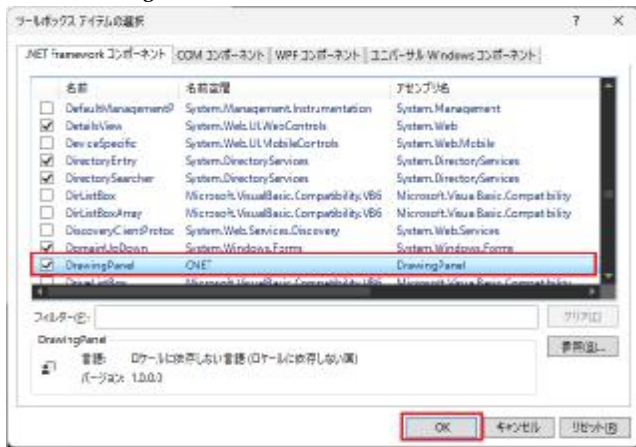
ツールボックス アイテムの選択

? ×

.NET Framework コンポーネント | COM コンポーネント | WPF コンポーネント | ユニバーサル Windows コンポーネント

| | 名前 | 名前空間 | アセンブリ名 |
|---|---|---|---|
| ☐ | DefaultManagementP | System.Management.Instrumentation | System.Management |
| ☑ | DetailsView | System.Web.UI.WebControls | System.Web |
| ☐ | DeviceSpecific | System.Web.UI.MobileControls | System.Web.Mobile |
| ☑ | DirectoryEntry | System.DirectoryServices | System.DirectoryServices |
| ☑ | DirectorySearcher | System.DirectoryServices | System.DirectoryServices |
| ☐ | DirListBox | Microsoft.VisualBasic.Compatibility.VB6 | Microsoft.VisualBasic.Compatibility |
| ☐ | DirListBoxArray | Microsoft.VisualBasic.Compatibility.VB6 | Microsoft.VisualBasic.Compatibility |
| ☐ | DiscoveryClientProtoc | System.Web.Services.Discovery | System.Web.Services |
| ☑ | DomainUpDown | System.Windows.Forms | System.Windows.Forms |
| ☑ | DrawingPanel | ONET | DrawingPanel |
| ☐ | DriveListBox | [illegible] | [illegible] |

フィルター(F):

クリア(C)

DrawingPanel

言語: ロケールに依存しない言語 (ロケールに依存しない言語)
バージョン: 1.0.0.0

参照(B)...

OK キャンセル リセット(R)